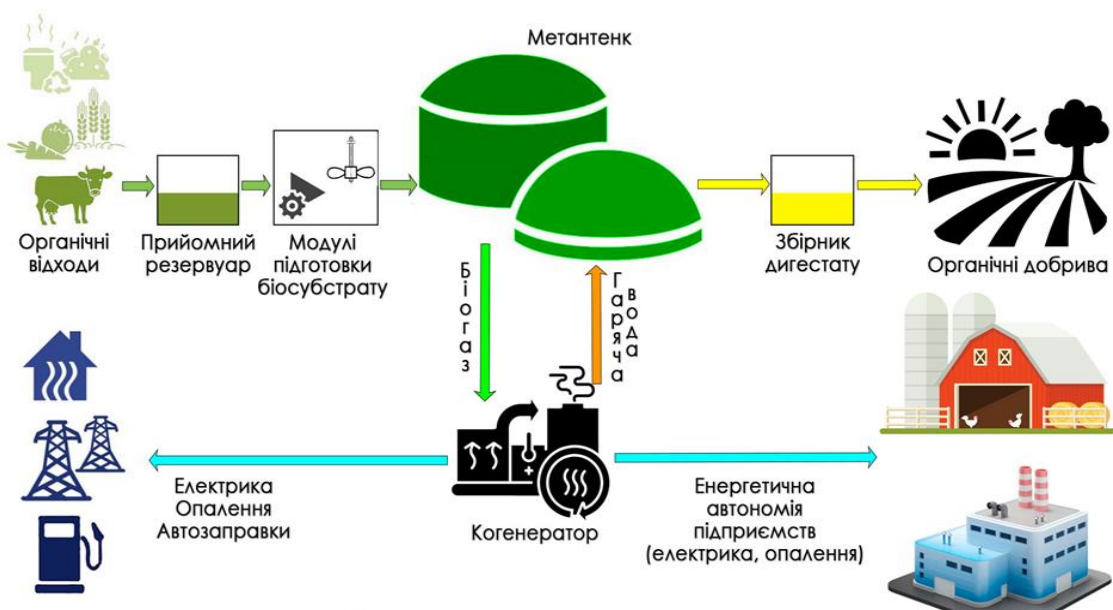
Метантенк

Органічні відходи

Прийомний резервуар

Модулі підготовки біосубстрату

Біогаз

Гаряча вода

Збірник дигестату

Органічні добрива

Електрика
Опалення
Автозаправки

Когенератор

Енергетична автономія підприємств (електрика, опалення)